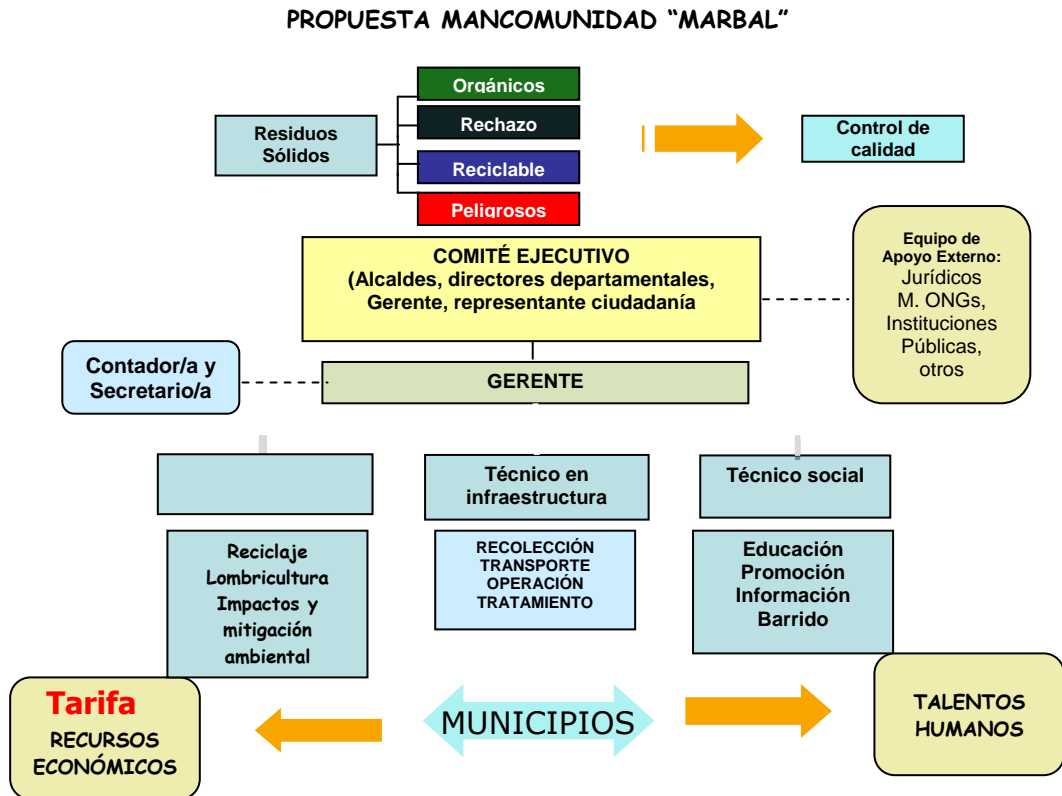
PROPUESTA MANCOMUNIDAD “MARBAL”

Residuos Sólidos

Orgánicos

Rechazo

Reciclable

Peligrosos

Control de calidad

COMITÉ EJECUTIVO
(Alcaldes, directores departamentales, Gerente, representante ciudadanía

Equipo de Apoyo Externo:
Jurídicos
M. ONGs,
Instituciones Públicas,
otros

Contador/a y Secretario/a

GERENTE

Técnico en infraestructura

Técnico social

Reciclaje
Lombricultura
Impactos y mitigación ambiental

RECOLECCIÓN
TRANSPORTE
OPERACIÓN
TRATAMIENTO

Educación
Promoción
Información
Barrido

Tarifa
RECURSOS ECONÓMICOS

MUNICIPIOS

TALENTOS HUMANOS